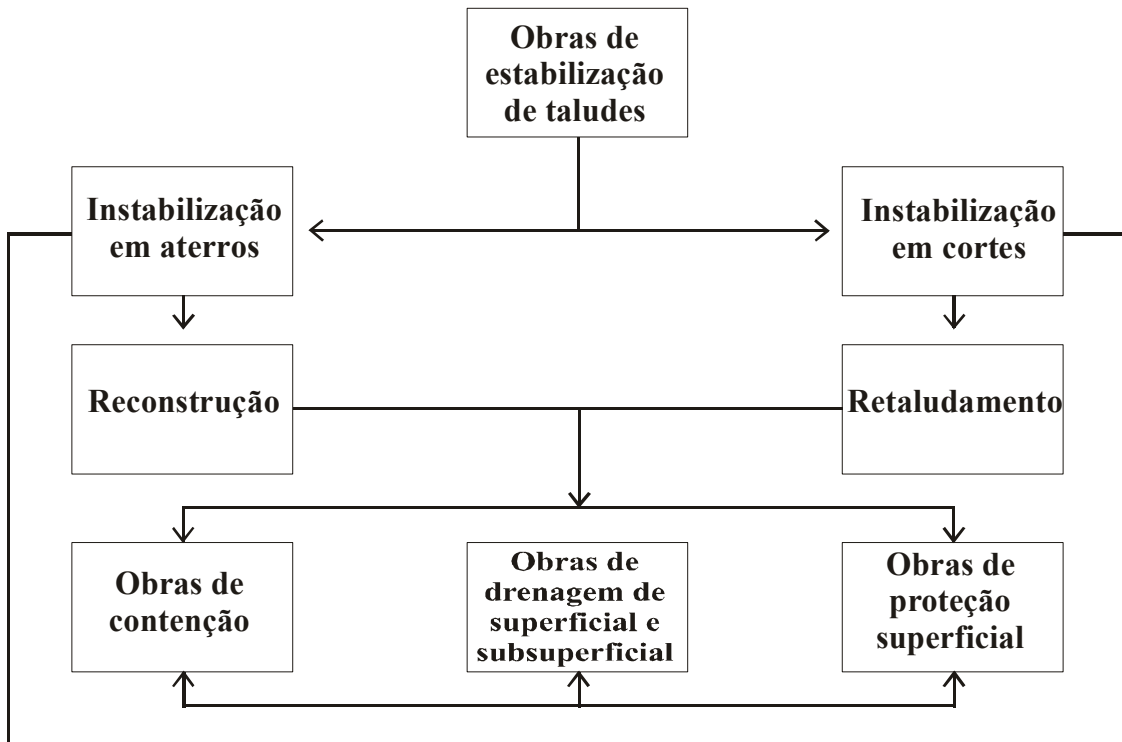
Obras de estabilização de taludes

Instabilização em aterros

Instabilização em cortes

Reconstrução

Retaludamento

Obras de contenção

Obras de drenagem de superficial e subsuperficial

Obras de proteção superficial